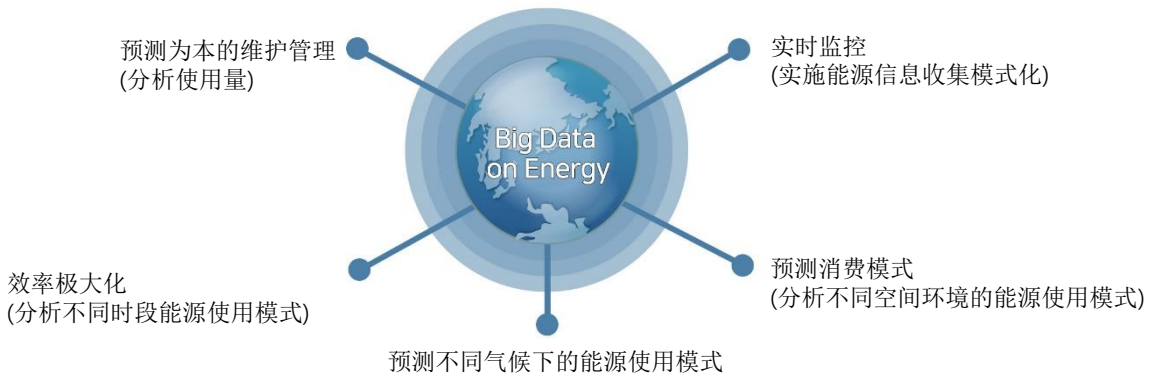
预测为本的维护管理
(分析使用量)

实时监控
(实施能源信息收集模式化)

Big Data on Energy

效率极大化
(分析不同时段能源使用模式)

预测消费模式
(分析不同空间环境的能源使用模式)

预测不同气候下的能源使用模式